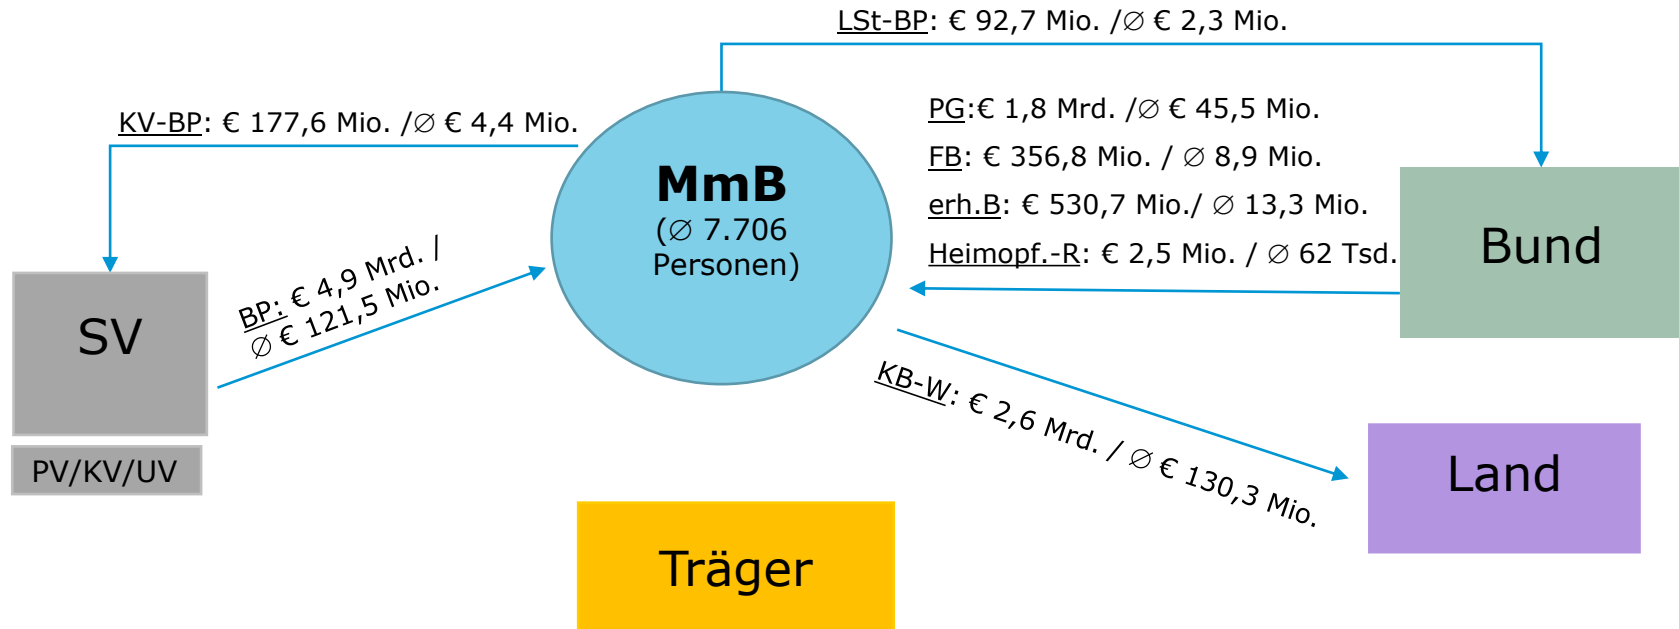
LSt-BP: € 92,7 Mio. /∅ € 2,3 Mio.

KV-BP: € 177,6 Mio. /∅ € 4,4 Mio.

MmB
(∅ 7.706 Personen)

PG:€ 1,8 Mrd. /∅ € 45,5 Mio.
FB: € 356,8 Mio. / ∅ 8,9 Mio.
erh.B: € 530,7 Mio./ ∅ 13,3 Mio.
Heimopf.-R: € 2,5 Mio. / ∅ 62 Tsd.

Bund

SV

PV/KV/UV

BP: € 4,9 Mrd. / ∅ € 121,5 Mio.

KB-W: € 2,6 Mrd. / ∅ € 130,3 Mio.

Land

Träger